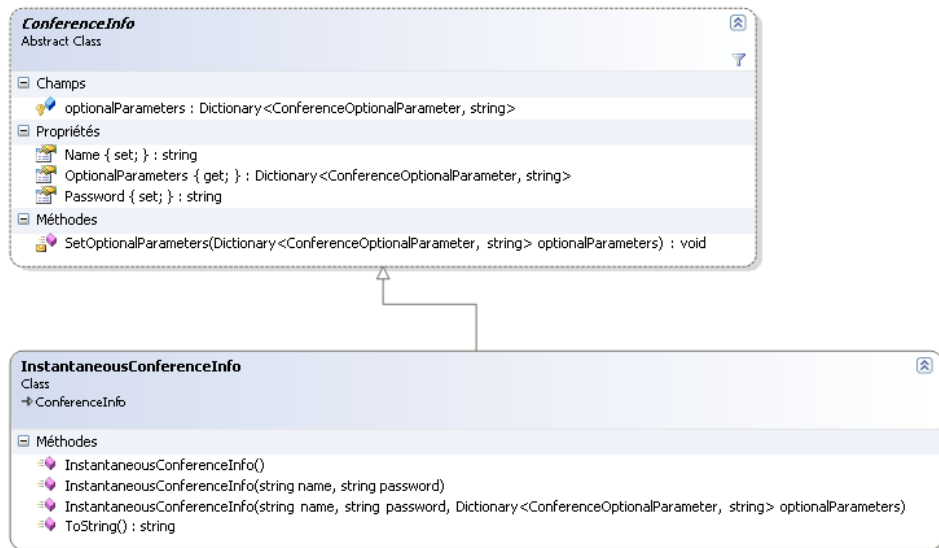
ConferenceInfo
Abstract Class

Champs
optionalParameters : Dictionary<ConferenceOptionalParameter, string>
Propriétés
Name { set; } : string
OptionalParameters { get; } : Dictionary<ConferenceOptionalParameter, string>
Password { set; } : string
Méthodes
SetOptionalParameters(Dictionary<ConferenceOptionalParameter, string> optionalParameters) : void

InstantaneousConferenceInfo
Class
→ ConferenceInfo

Méthodes
InstantaneousConferenceInfo()
InstantaneousConferenceInfo(string name, string password)
InstantaneousConferenceInfo(string name, string password, Dictionary<ConferenceOptionalParameter, string> optionalParameters)
ToString() : string